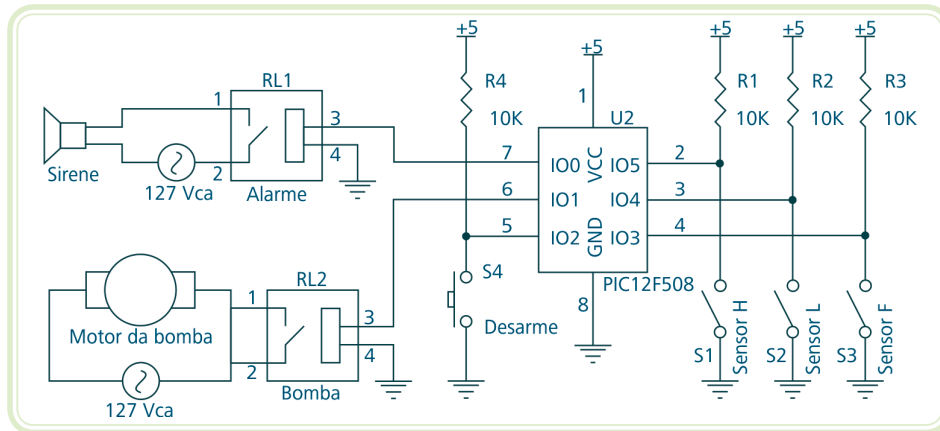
RL1
1
2
3
4
Sirene
127 Vca
Alarme
+5
R4
10K
+5
1
U2
7
IO0
6
IO1
5
IO2
VCC
GND
IO5
IO4
IO3
2
3
4
PIC12F508
8
S4
Desarme
+5
R1
10K
+5
R2
10K
+5
R3
10K
S1
Sensor H
S2
Sensor L
S3
Sensor F
RL2
1
2
3
4
Motor da bomba
127 Vca
Bomba